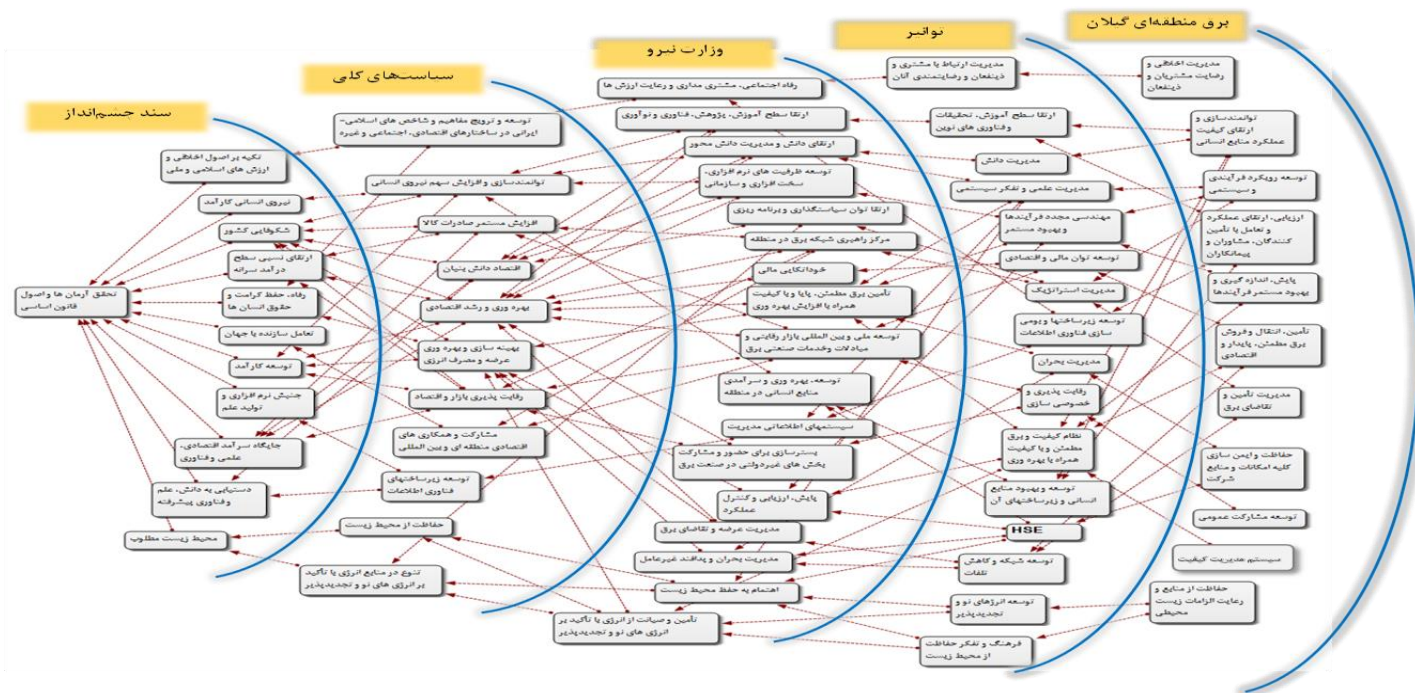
برق منطقه‌ای گیلان

توانیر

وزارت نیرو

سیاست‌های کلی

سند چشم‌انداز

مدیریت اخلاقی و رضایت مشتریان و ذینفعان

توانمندسازی و ارتقای کیفیت عملکرد منابع انسانی

توسعه رویکرد فرآیندی و سیستمی

ارزیابی، ارتقای عملکرد و تعامل با تأمین کنندگان، مشاوران و پیمانکاران

پایش، اندازه گیری و بهبود مستمر فرآیندها

تأمین، انتقال و فروش برق مطمئن، پایدار و اقتصادی

مدیریت تأمین و تقاضای برق

حفاظت و ایمن سازی کلیه امکانات و منابع شرکت

توسعه مشارکت عمومی

سیستم مدیریت کیفیت

حفاظت از منابع و رعایت الزامات زیست محیطی

مدیریت ارتباط با مشتری و ذینفعان و رضایتمندی آنان

ارتقا سطح آموزش، تحقیقات و فناوری های نوین

مدیریت دانش

مدیریت علمی و تفکر سیستمی

مهندسی مجدد فرآیندها و بهبود مستمر

توسعه توان مالی و اقتصادی

مدیریت استراتژیک

توسعه زیرساختها و بومی سازی فناوری اطلاعات

مدیریت بحران

رقابت پذیری و خصوصی سازی

نظام کیفیت و برق مطمئن و با کیفیت همراه با بهره وری

توسعه و بهبود منابع انسانی و زیرساختهای آن

HSE

توسعه شبکه و کاهش تلفات

توسعه انرژهای نو و تجدیدپذیر

فرهنگ و تفکر حفاظت از محیط زیست

رفاه اجتماعی، مشتری مداری و رعایت ارزش ها

ارتقا سطح آموزش، پژوهش، فناوری و نوآوری

ارتقای دانش و مدیریت دانش محور

توسعه ظرفیت های نرم افزاری، سخت افزاری و سازمانی

ارتقا توان سیاستگذاری و برنامه ریزی

مرکز راهبری شبکه برق در منطقه

خودکفایی مالی

تأمین برق مطمئن، پایا و با کیفیت همراه با افزایش بهره وری

توسعه ملی و بین المللی بازار رقابتی و مبادلات وخدمات صنعتی برق

توسعه، بهره وری و سرآمدی منابع انسانی در منطقه

سیستمهای اطلاعاتی مدیریت

بسترسازی برای حضور و مشارکت بخش های غیردولتی در صنعت برق

پایش، ارزیابی و کنترل عملکرد

مدیریت عرضه و تقاضای برق

مدیریت بحران و پدافند غیرعامل

اهتمام به حفظ محیط زیست

تأمین وصیانت از انرژی با تأکید بر انرژی های نو و تجدیدپذیر

توسعه و ترویج مفاهیم و شاخص های اسلامی-ایرانی در ساختارهای اقتصادی، اجتماعی و غیره

توانمندسازی و افزایش سهم نیروی انسانی

افزایش مستمر صادرات کالا

اقتصاد دانش بنیان

بهره وری و رشد اقتصادی

بهینه سازی و بهره وری عرضه و مصرف انرژی

رقابت پذیری بازار و اقتصاد

مشارکت و همکاری های اقتصادی منطقه ای و بین المللی

توسعه زیرساختهای فناوری اطلاعات

حفاظت از محیط زیست

تنوع در منابع انرژی با تأکید بر انرژی های نو و تجدیدپذیر

تکیه بر اصول اخلاقی و ارزش های اسلامی و ملی

نیروی انسانی کارآمد

شکوفایی کشور

ارتقای نسبی سطح درآمد سرانه

رفاه، حفظ کرامت و حقوق انسان ها

تعامل سازنده با جهان

توسعه کارآمد

جنبش نرم افزاری و تولید علم

جایگاه سرآمد اقتصادی، علمی و فناوری

دستیابی به دانش، علم و فناوری پیشرفته

محیط زیست مطلوب

تحقق آرمان ها واصول قانون اساسی